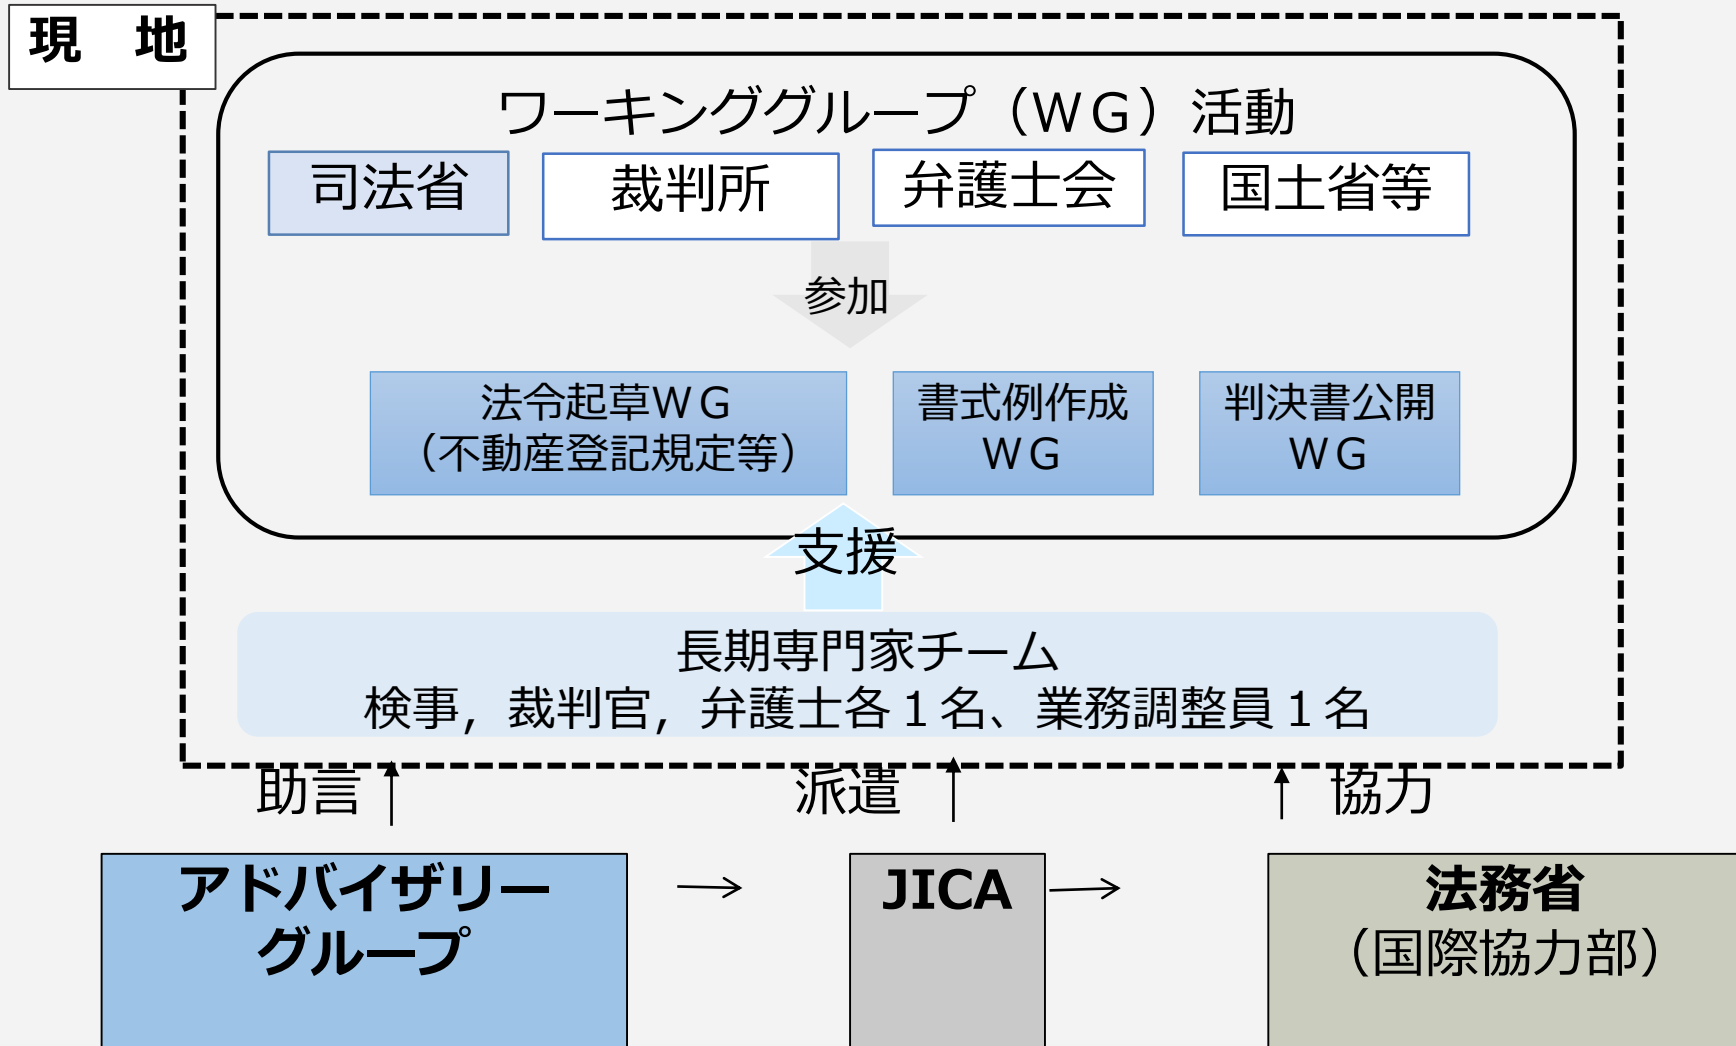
現　地

ワーキンググループ（ＷＧ）活動

司法省

裁判所

弁護士会

国土省等

参加

法令起草ＷＧ
（不動産登記規定等）

書式例作成
ＷＧ

判決書公開
ＷＧ

支援

長期専門家チーム
検事，裁判官，弁護士各１名、業務調整員１名

助言

派遣

協力

アドバイザリーグループ

JICA

法務省
（国際協力部）